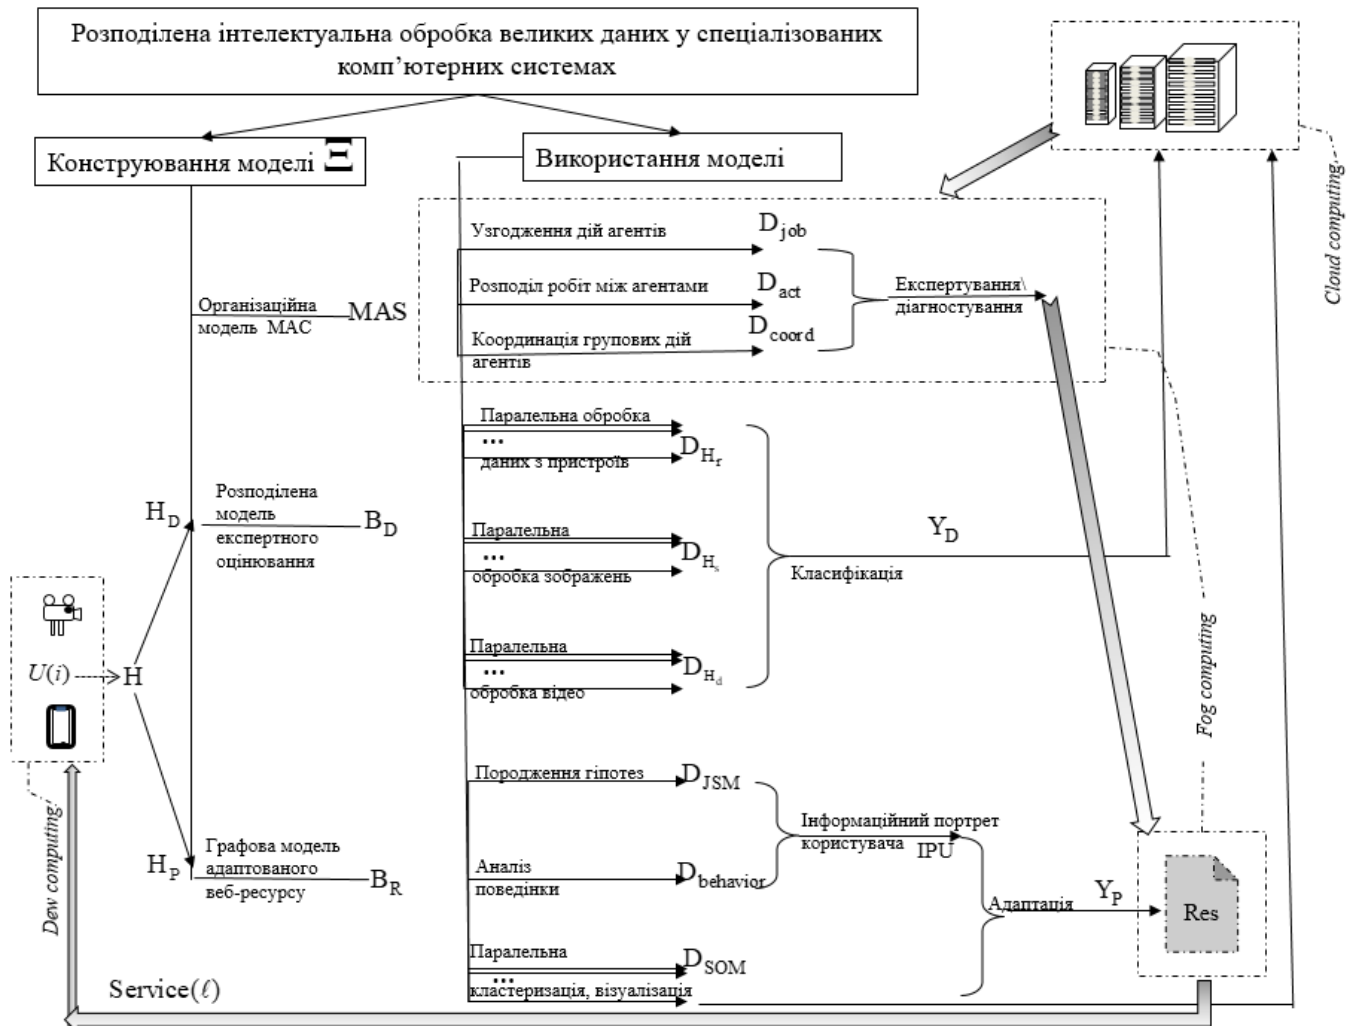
Розподілена інтелектуальна обробка великих даних у спеціалізованих комп’ютерних системах

Конструювання моделі $\Xi$

Використання моделі

Cloud computing

Узгодження дій агентів $D_{job}$

Розподіл робіт між агентами $D_{act}$

Координація групових дій агентів $D_{coord}$

Експертування\ діагностування

Організаційна модель МАС MAS

Паралельна обробка ... даних з пристроїв $D_{H_r}$

Розподілена модель експертного оцінювання $B_D$

$H_D$

Паралельна ... обробка зображень $D_{H_s}$

Класифікація

$Y_D$

Паралельна ... обробка відео $D_{H_d}$

Fog computing

$U(i)$ H

Породження гіпотез $D_{JSM}$

Інформаційний портрет користувача IPU

Аналіз поведінки $D_{behavior}$

$H_P$

Графова модель адаптованого веб-ресурсу $B_R$

Адаптація $Y_P$

Res

Dew computing

Паралельна ... кластеризація, візуалізація $D_{SOM}$

Service($\ell$)